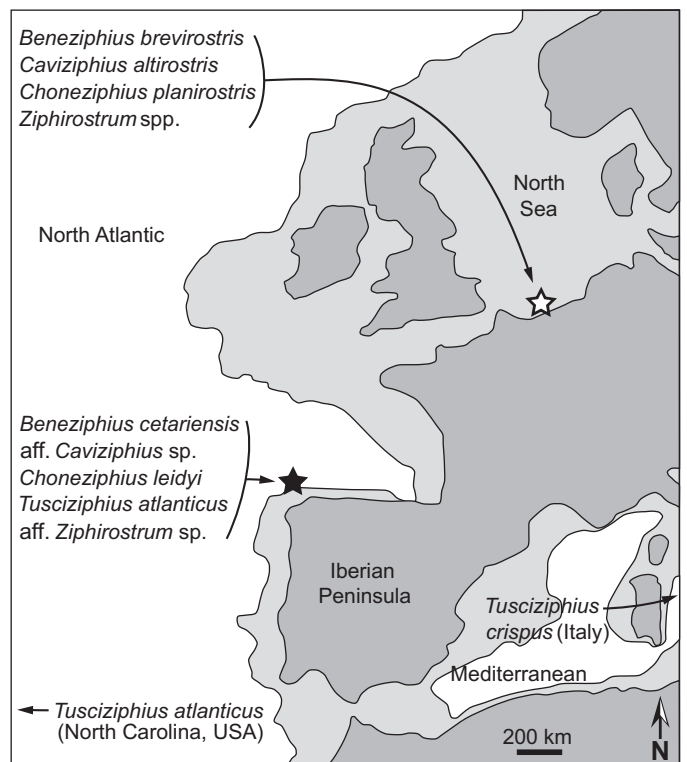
Beneziphius brevirostris
Caviziphius altirostris
Choneziphius planirostris
Ziphirostrum spp.

North Sea

North Atlantic

Beneziphius cetariensis
aff. Caviziphius sp.
Choneziphius leidyi
Tusciziphius atlanticus
aff. Ziphirostrum sp.

Iberian Peninsula

Tusciziphius crispus (Italy)

Mediterranean

Tusciziphius atlanticus (North Carolina, USA)

200 km

N